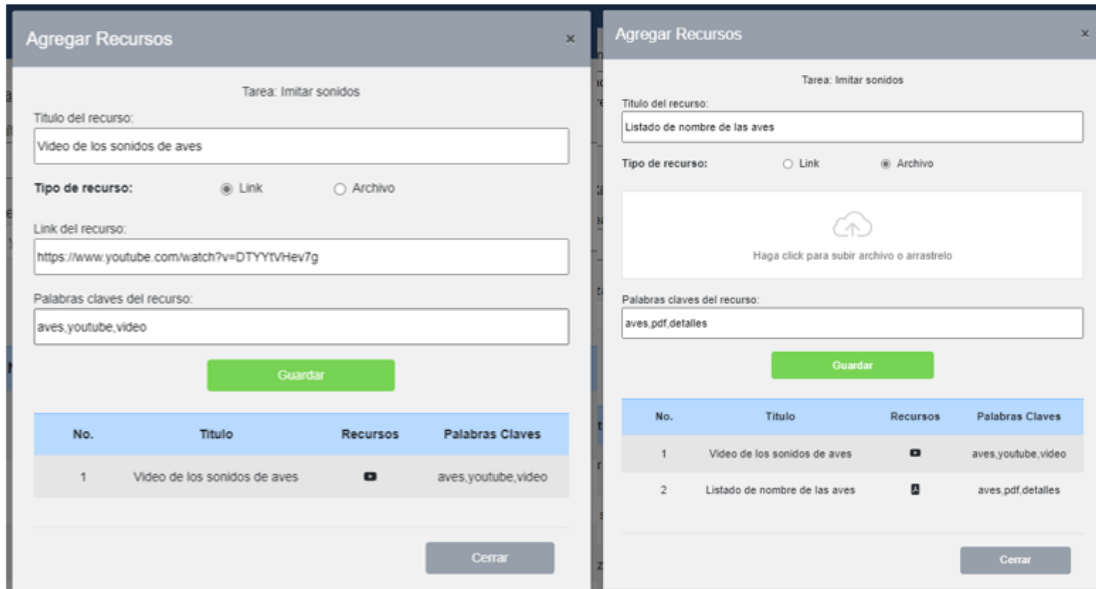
Agregar Recursos ×

Tarea: Imitar sonidos

Titulo del recurso:

Video de los sonidos de aves

Tipo de recurso: Link Archivo

Link del recurso:

https://www.youtube.com/watch?v=DTYYtVHev7g

Palabras claves del recurso:

aves,youtube,video

Guardar

| No. | Titulo | Recursos | Palabras Claves |
|---|---|---|---|
| 1 | Video de los sonidos de aves | | aves,youtube,video |

Cerrar

Agregar Recursos ×

Tarea: Imitar sonidos

Titulo del recurso:

Listado de nombre de las aves

Tipo de recurso: Link Archivo

Haga click para subir archivo o arrastrelo

Palabras claves del recurso:

aves,pdf,detalles

Guardar

| No. | Titulo | Recursos | Palabras Claves |
|---|---|---|---|
| 1 | Video de los sonidos de aves | | aves,youtube,video |
| 2 | Listado de nombre de las aves | | aves,pdf,detalles |

Cerrar